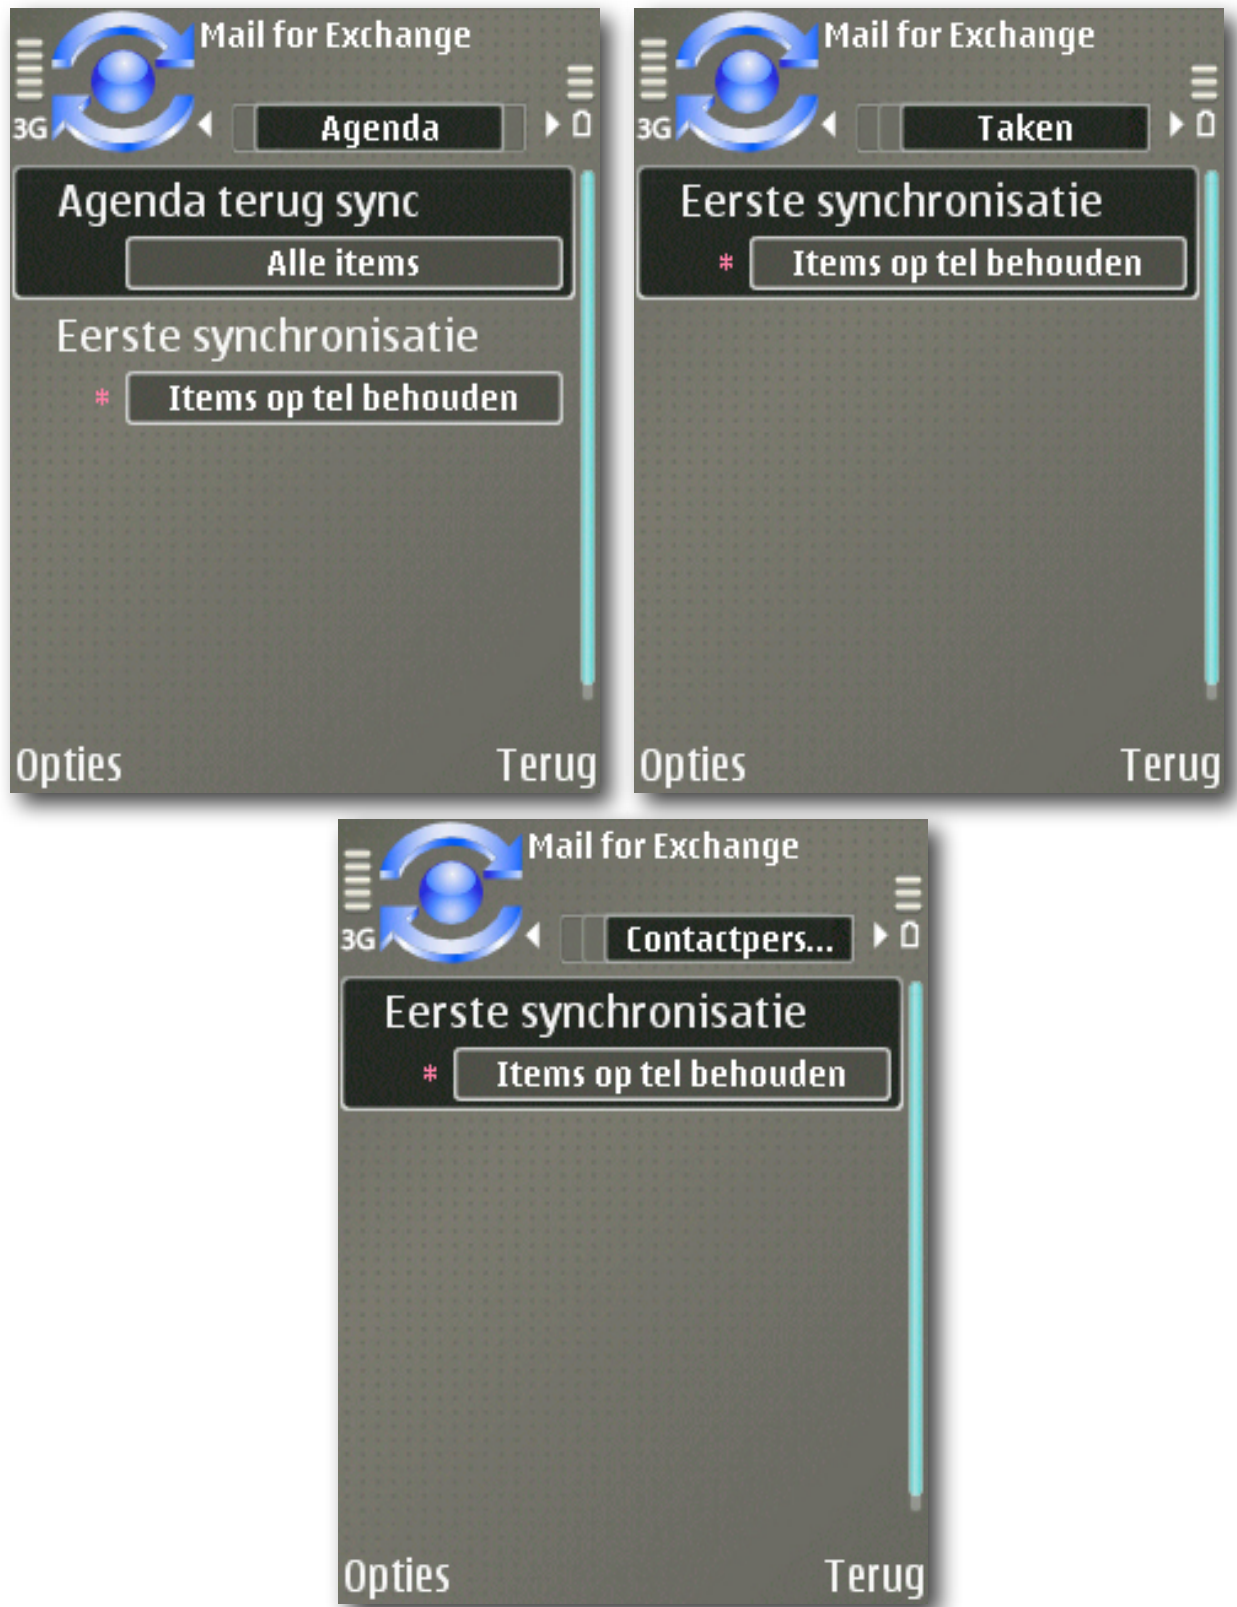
Mail for Exchange

3G

Agenda

Agenda terug sync

Alle items

Eerste synchronisatie

\* Items op tel behouden

Opties Terug

Mail for Exchange

3G

Taken

Eerste synchronisatie

\* Items op tel behouden

Opties Terug

Mail for Exchange

3G

Contactpers...

Eerste synchronisatie

\* Items op tel behouden

Opties Terug